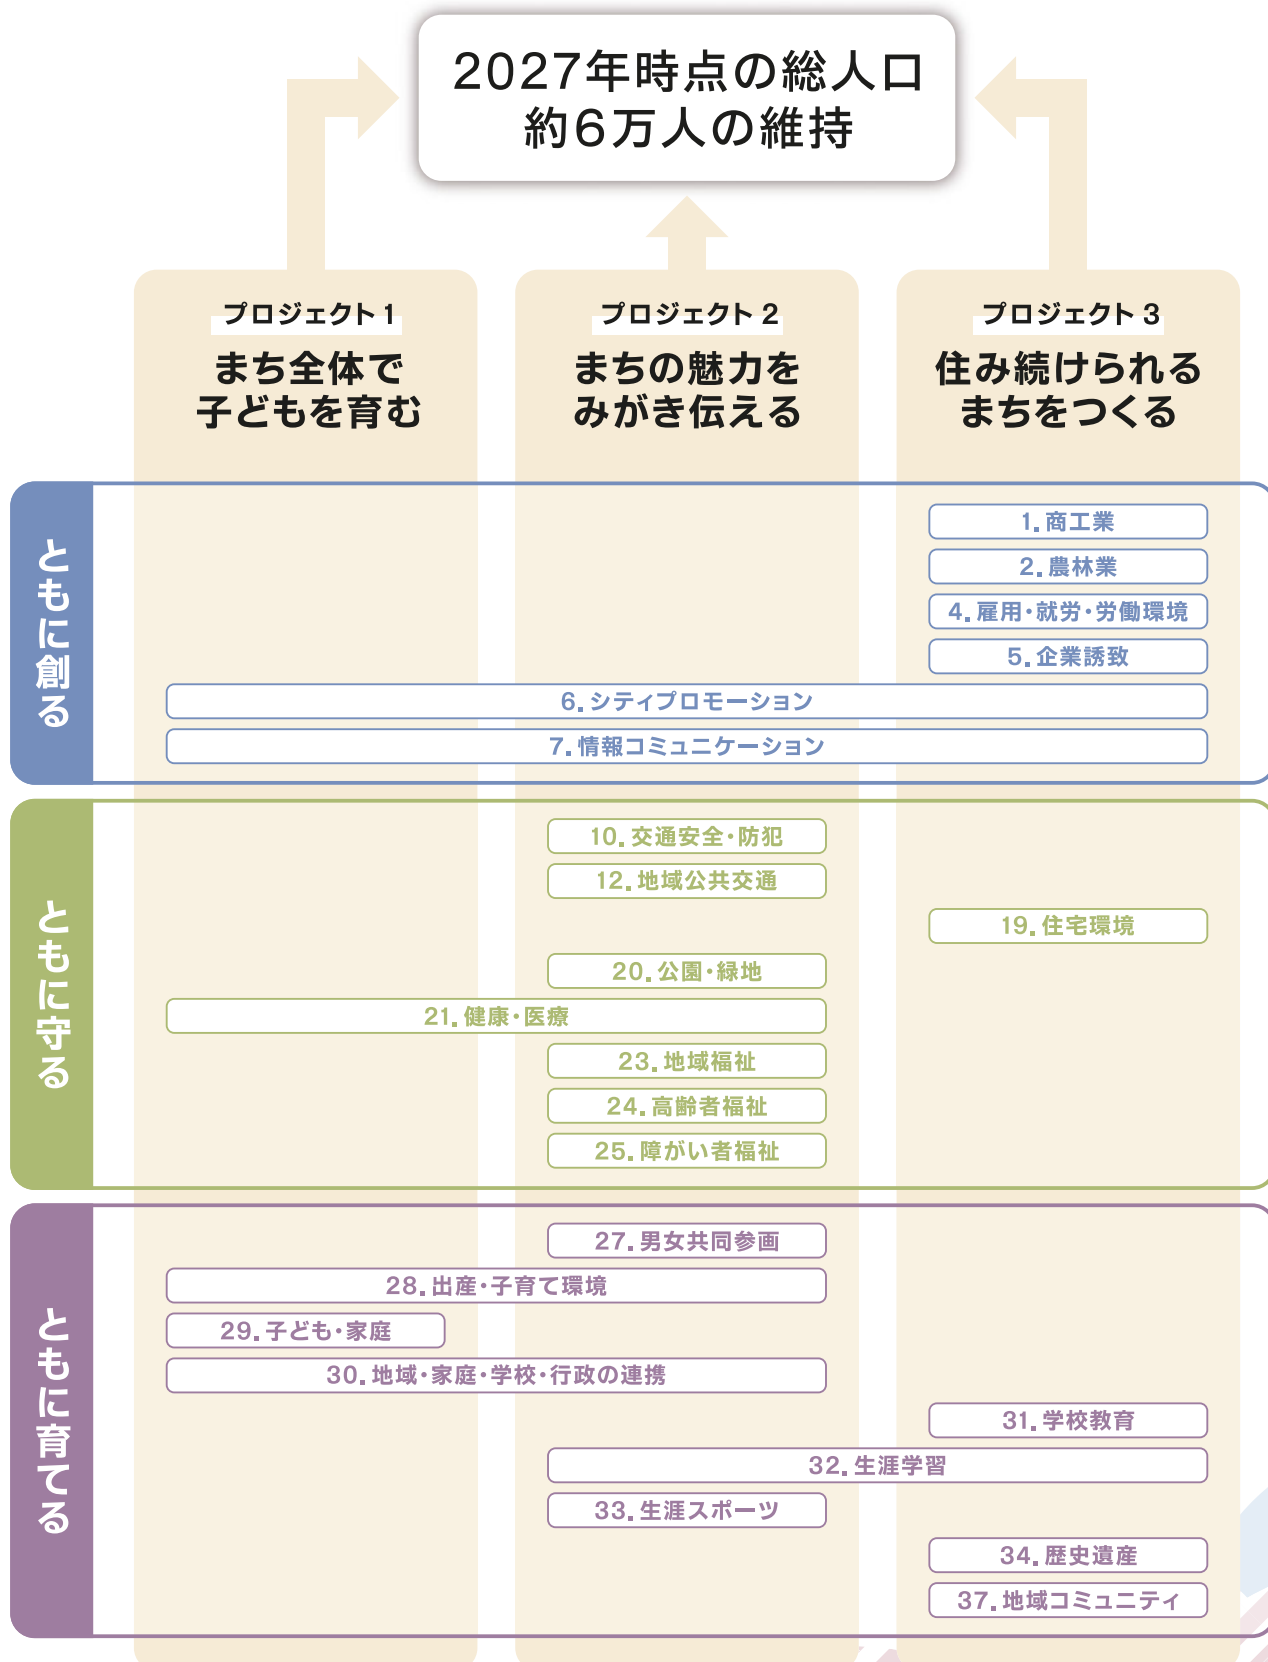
2027年時点の総人口
約6万人の維持

プロジェクト 1
まち全体で
子どもを育む

プロジェクト 2
まちの魅力を
みがき伝える

プロジェクト 3
住み続けられる
まちをつくる

ともに創る

1. 商工業
2. 農林業
4. 雇用・就労・労働環境
5. 企業誘致
6. シティプロモーション
7. 情報コミュニケーション

ともに守る

10. 交通安全・防犯
12. 地域公共交通
19. 住宅環境
20. 公園・緑地
21. 健康・医療
23. 地域福祉
24. 高齢者福祉
25. 障がい者福祉

ともに育てる

27. 男女共同参画
28. 出産・子育て環境
29. 子ども・家庭
30. 地域・家庭・学校・行政の連携
31. 学校教育
32. 生涯学習
33. 生涯スポーツ
34. 歴史遺産
37. 地域コミュニティ